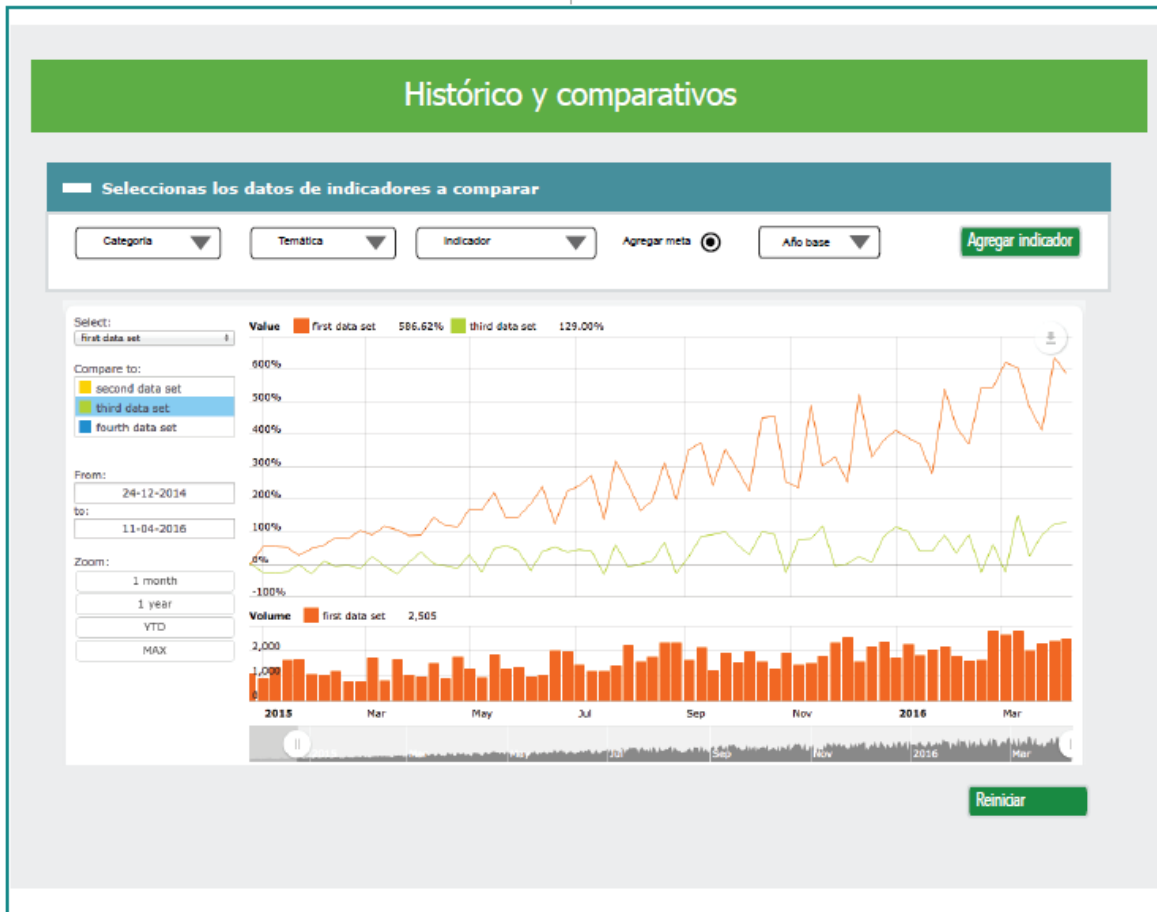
Histórico y comparativos

Seleccionas los datos de indicadores a comparar

Categoria
Temática
Indicador
Agregar meta
Año base
Agregar indicador

Select:
First data set
Compare to:
second data set
third data set
fourth data set
From:
24-12-2014
to:
11-04-2016
Zoom:
1 month
1 year
YTD
MAX

Value first data set 586.62% third data set 129.00%

600%
500%
400%
300%
200%
100%
0%
-100%

Volume first data set 2,505

2,000
1,000
0

2015 Mar May Jul Sep Nov 2016 Mar

2015 Mar May Jul Sep Nov 2016 Mar

Reiniciar